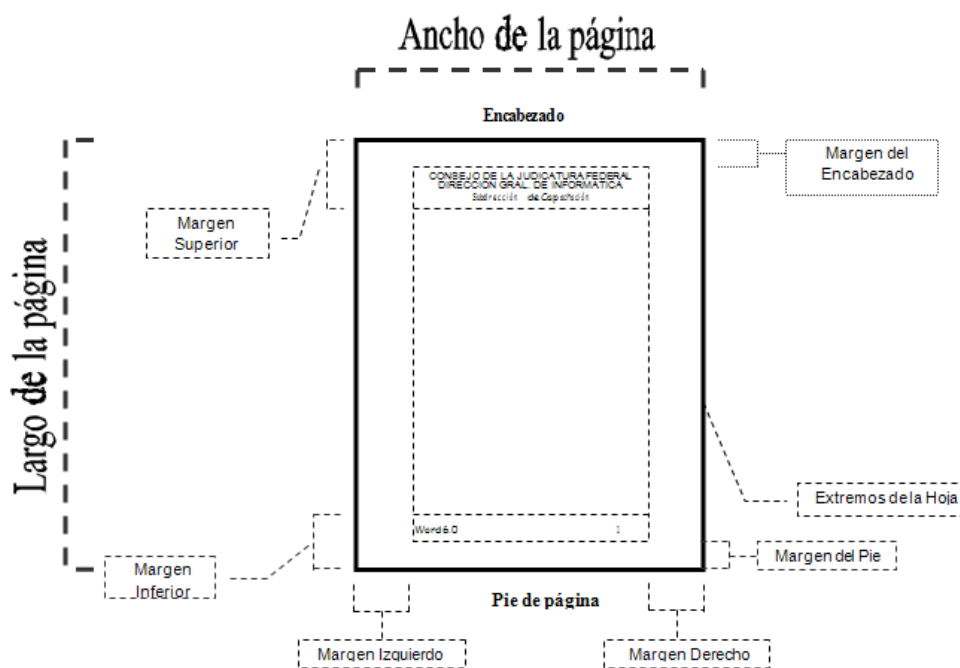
Ancho de la página

Encabezado

Margen del Encabezado

CONSEJO DE LA JUDICATURA FEDERAL
DIRECCION GRAL. DE INFORMATICA
Subdirección de Capacitación

Margen Superior

Largo de la página

Extremos de la Hoja

Word 6.0

1

Margen del Pie

Margen Inferior

Pie de página

Margen Izquierdo

Margen Derecho